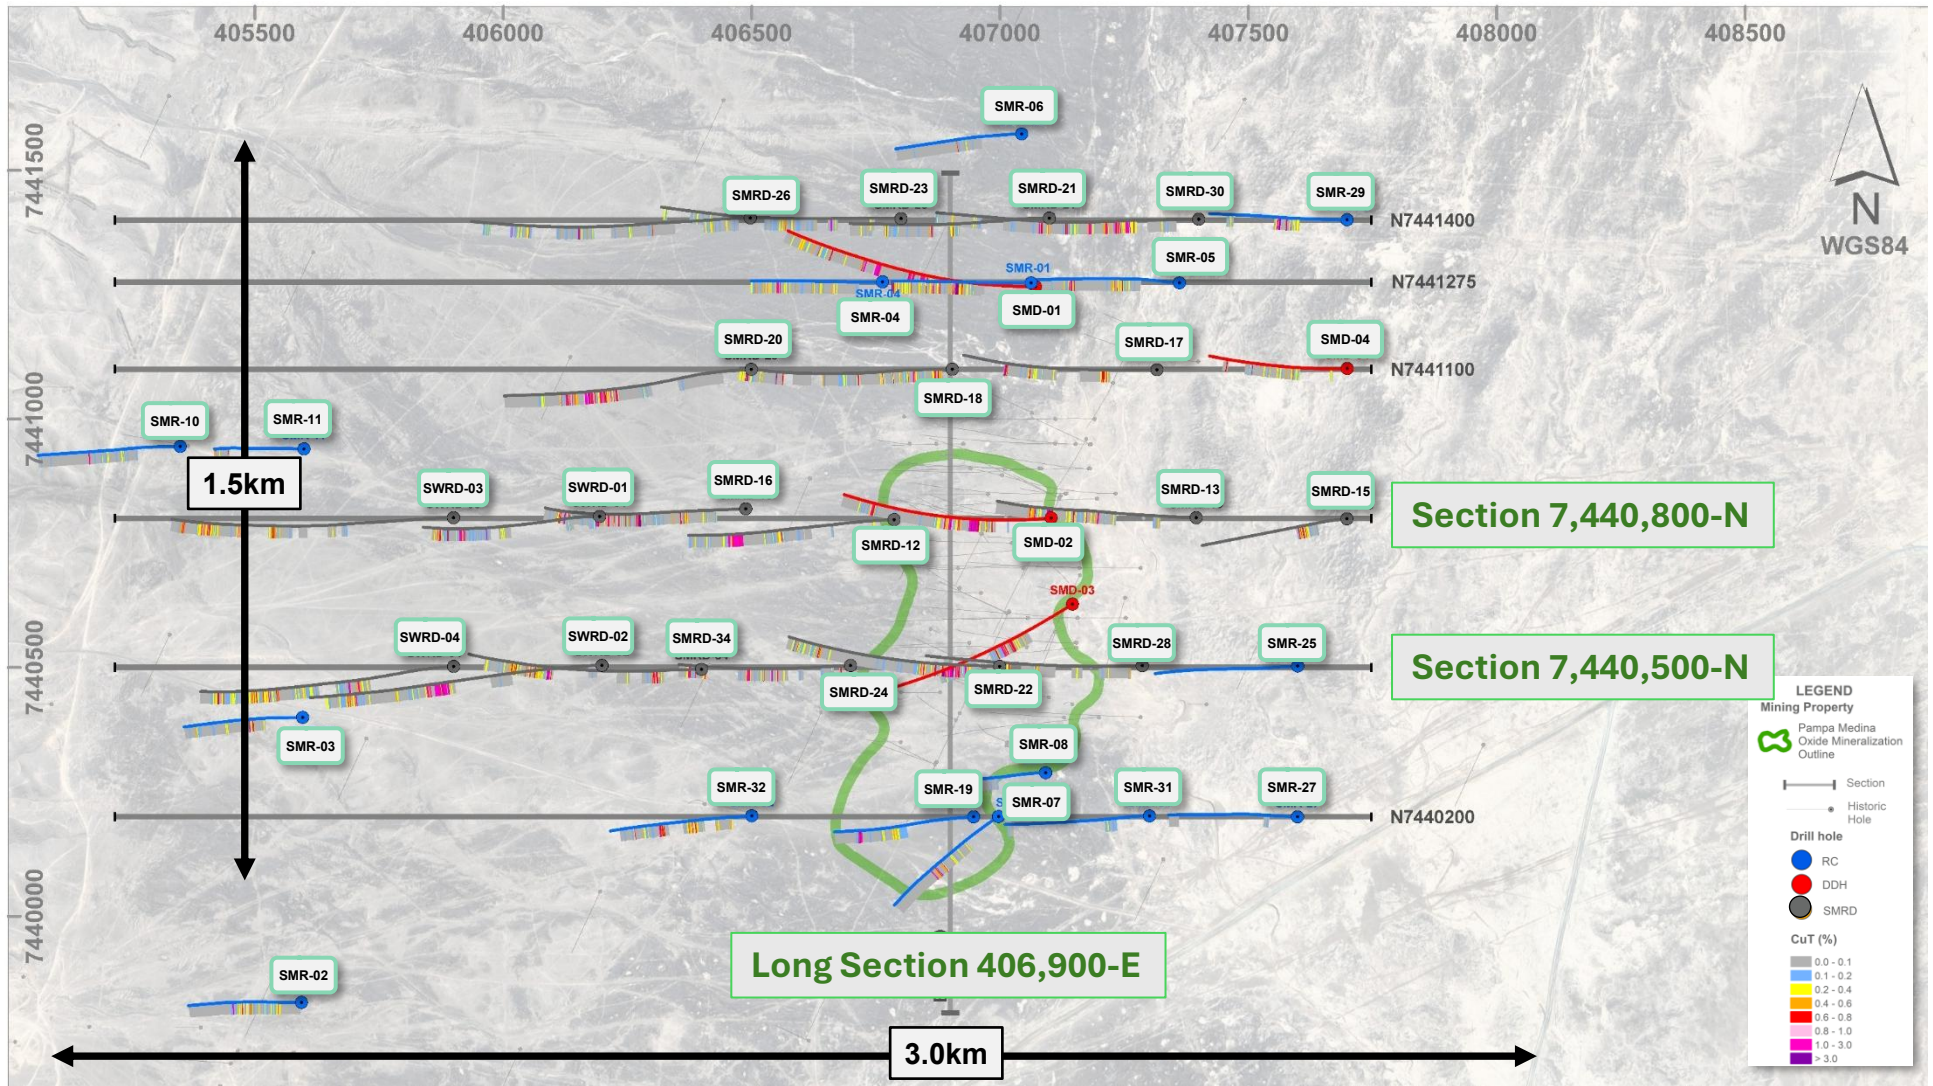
405500 406000 406500 407000 407500 408000 408500

7441500

7441000

7440500

7440000

N

WGS84

SMR-06

SMRD-26 SMRD-23 SMRD-21 SMRD-30 SMR-29

N7441400

SMR-01

SMR-05

N7441275

SMR-04

SMR-04

SMD-01

SMRD-20 SMRD-17 SMD-04

N7441100

SMRD-18

SMR-10 SMR-11

1.5km

SWRD-03 SWRD-01 SMRD-16 SMRD-13 SMRD-15

Section 7,440,800-N

SMRD-12 SMD-02

SMD-03

SWRD-04 SWRD-02 SMRD-34 SMRD-28 SMR-25

Section 7,440,500-N

SMRD-24 SMRD-22

SMR-03

SMR-08

SMR-32 SMR-19 SMR-07 SMR-31 SMR-27

N7440200

Long Section 406,900-E

SMR-02

3.0km

LEGEND
Mining Property
Pampa Medina Oxide Mineralization Outline
Section
Historic Hole
Drill hole
RC
DDH
SMRD
CuT (%)
0.0 - 0.1
0.1 - 0.2
0.2 - 0.4
0.4 - 0.6
0.6 - 0.8
0.8 - 1.0
1.0 - 3.0
> 3.0